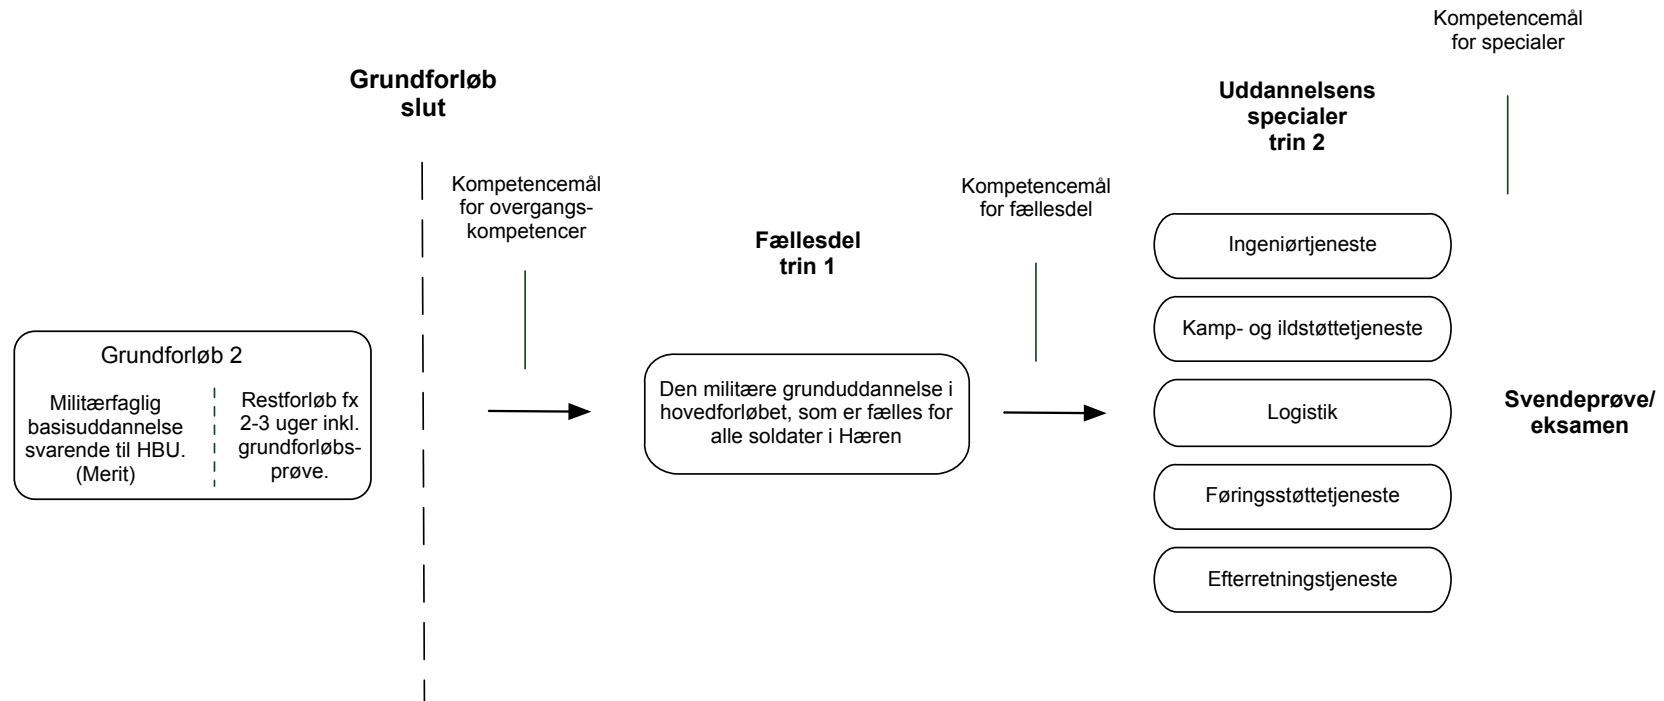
Kompetencemål for specialer

Grundforløb slut

Uddannelsens specialer trin 2

Kompetencemål for overgangskompetencer

Kompetencemål for fællesdel

Fællesdel trin 1

Ingeniørtjeneste

Kamp- og ildstøttetjeneste

Logistik

Føringsstøttetjeneste

Efterretningstjeneste

Grundforløb 2

Militærfaglig basisuddannelse svarende til HBU. (Merit)

Restforløb fx 2-3 uger inkl. grundforløbsprøve.

Den militære grunduddannelse i hovedforløbet, som er fælles for alle soldater i Hæren

Svendeprøve/ eksamen